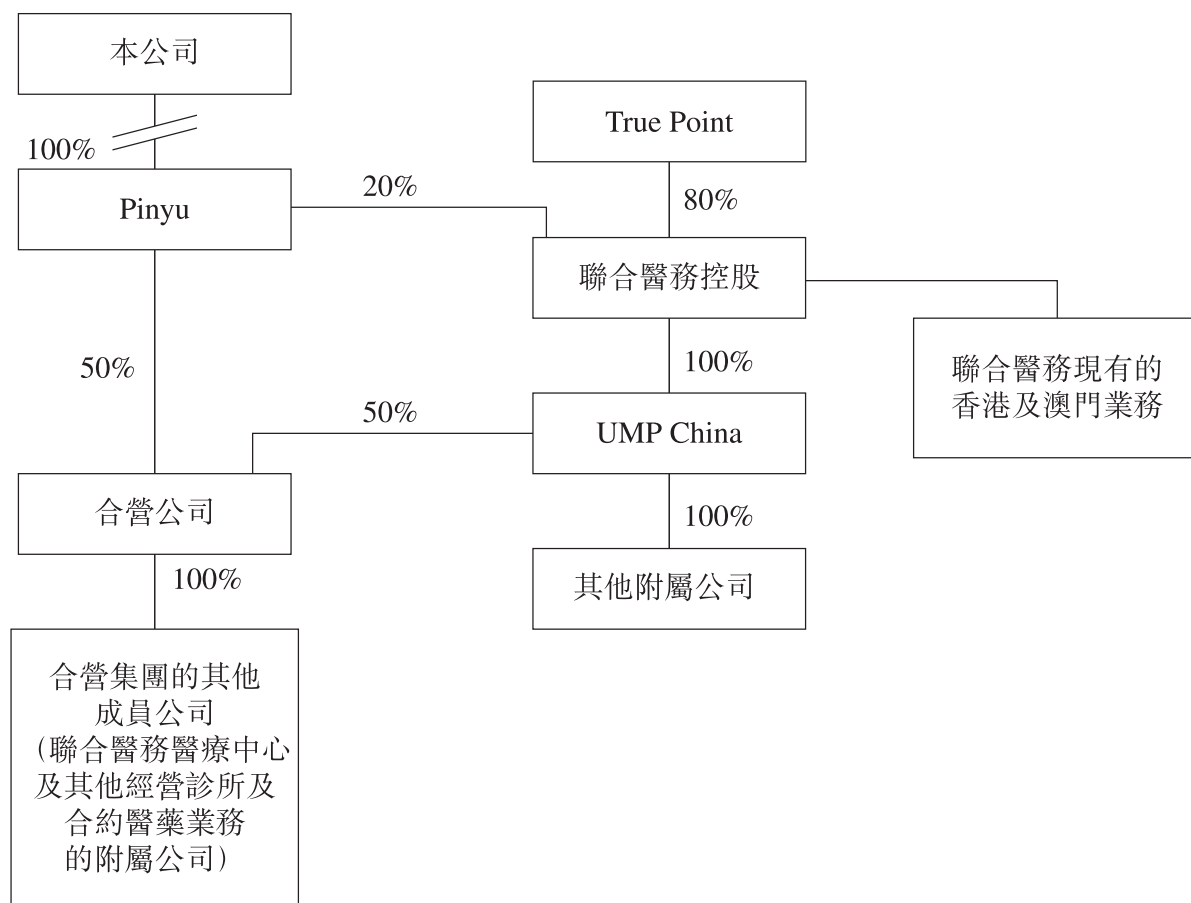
本公司

100%

Pinyu

20%

True Point

80%

聯合醫務控股

100%

聯合醫務現有的香港及澳門業務

50%

50%

UMP China

100%

合營公司

100%

其他附屬公司

合營集團的其他成員公司（聯合醫務醫療中心及其他經營診所及合約醫藥業務的附屬公司）